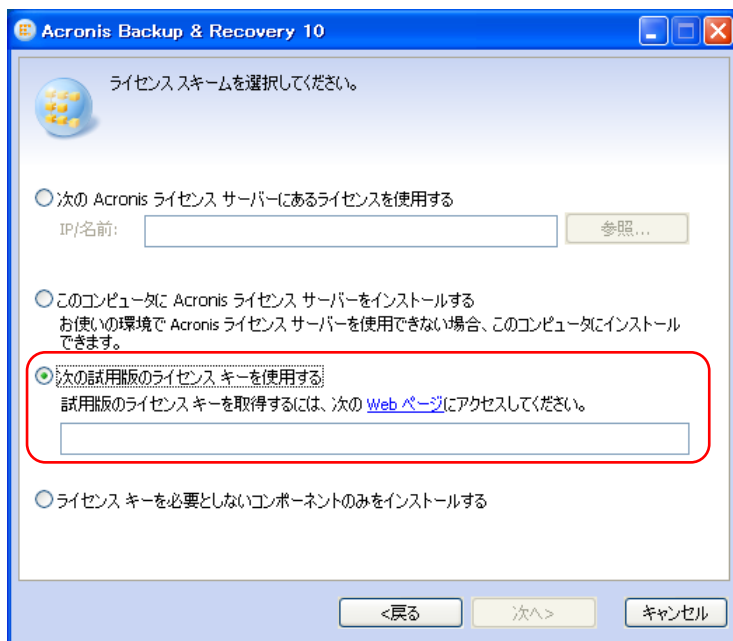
Acronis Backup & Recovery 10

ライセンス スキームを選択してください。

次の Acronis ライセンス サーバーにあるライセンスを使用する

IP/名前:

参照...

このコンピュータに Acronis ライセンス サーバーをインストールする

お使いの環境で Acronis ライセンス サーバーを使用できない場合、このコンピュータにインストールできます。

次の試用版のライセンス キーを使用する

試用版のライセンス キーを取得するには、次の Web ページにアクセスしてください。

ライセンス キーを必要としないコンポーネントのみをインストールする

<戻る

次へ>

キャンセル